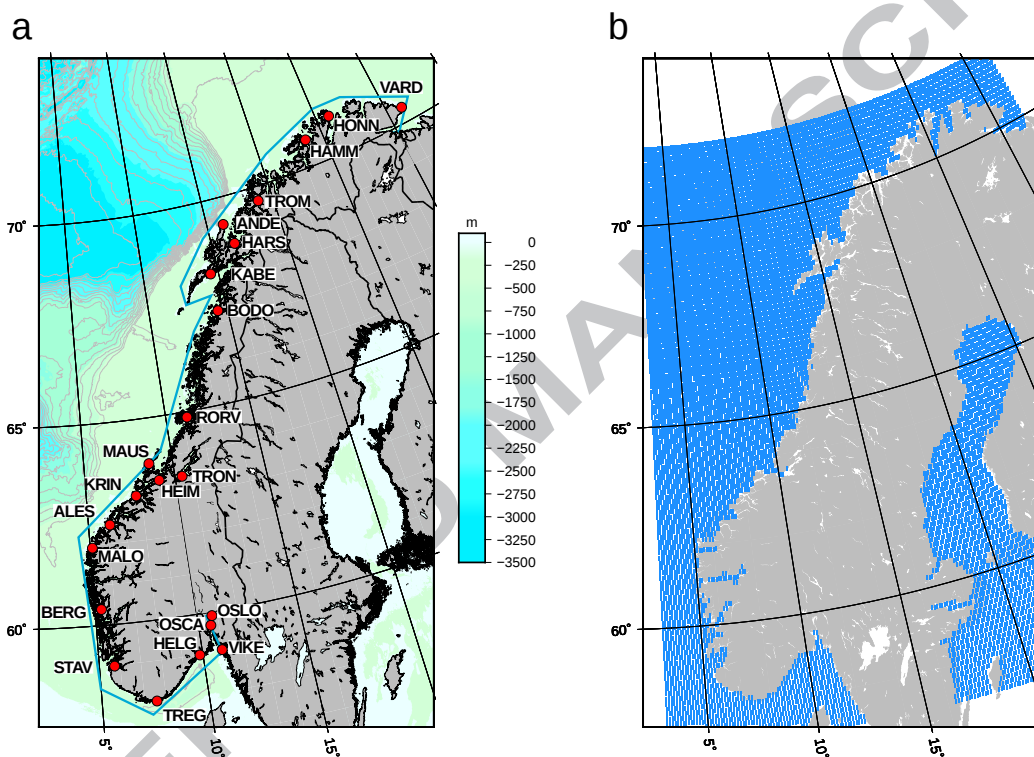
a

b

VARD
HONN
HAMM
TROM
ANDE
HARS
KABE
BODO
RORV
MAUS
TRON
HEIM
KRIN
ALES
MALO
BERG
OSLO
OSCA
HELG
VIKE
STAV
TREG

70°
65°
60°
5°
10°
15°

m
0
−250
−500
−750
−1000
−1250
−1500
−1750
−2000
−2250
−2500
−2750
−3000
−3250
−3500

70°
65°
60°
5°
10°
15°